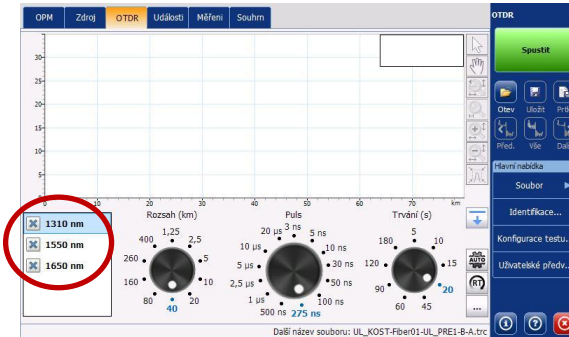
OPM Zdroj OTDR Události Měření Souhrn

OTDR

Spustit

30
25
20
15
10
5
0

0 10 20 30 40 50 60 70 km

Otev Uložit Prů

Před. Vše Dal

Hlavní nabídka

Soubor

Identifikace...

Konfigurace testu...

Uživatelské předv...

1310 nm
1550 nm
1650 nm

Rozsah (km)
1,25
400 2,5
260 5
160 10
80 20
40

Puls
20 µs 3 ns 5 ns
10 µs 10 ns
5 µs 30 ns
2,5 µs 50 ns
1 µs 100 ns
500 ns 275 ns

Trvání (s)
180 5 10
120 15
90 20
60 45

AUTO
RT
...

Další název souboru: UL_KOST-Fiber01-UL_PRE1-B-A.trc